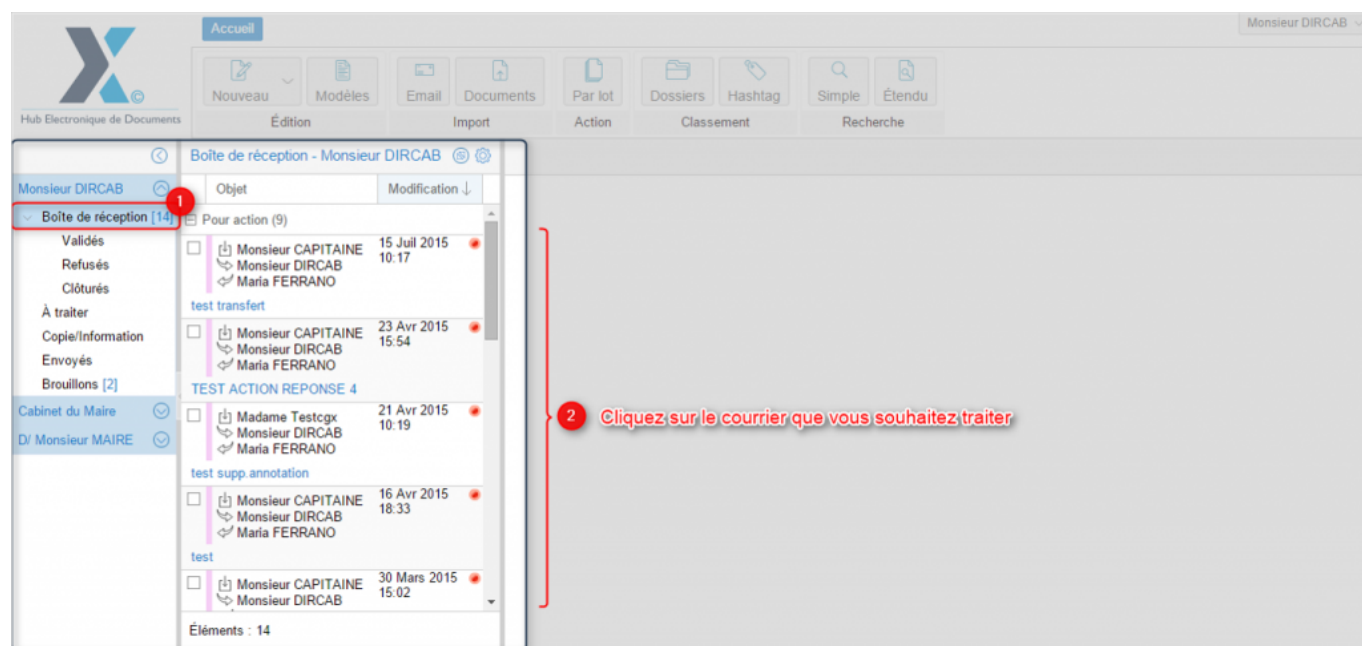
Hub Electronique de Documents

Accueil

Monsieur DIRCAB

Nouveau
Modèles
Édition

Email
Documents
Import

Par lot
Action

Dossiers
Hashtag
Classement

Simple
Étendu
Recherche

Monsieur DIRCAB
1
Boîte de réception [14]
Validés
Refusés
Clôturés
À traiter
Copie/Information
Envoyés
Brouillons [2]
Cabinet du Maire
D/ Monsieur MAIRE

Boîte de réception - Monsieur DIRCAB

| Objet | Modification ↓ |
|---|---|
| Pour action (9) | |
| Monsieur CAPITAINE Monsieur DIRCAB Maria FERRANO | 15 Juil 2015 10:17 |
| test transfert | |
| Monsieur CAPITAINE Monsieur DIRCAB Maria FERRANO | 23 Avr 2015 15:54 |
| TEST ACTION REPONSE 4 | |
| Madame Testcgx Monsieur DIRCAB Maria FERRANO | 21 Avr 2015 10:19 |
| test supp.annotation | |
| Monsieur CAPITAINE Monsieur DIRCAB Maria FERRANO | 16 Avr 2015 18:33 |
| test | |
| Monsieur CAPITAINE Monsieur DIRCAB | 30 Mars 2015 15:02 |

Éléments : 14

2 Cliquez sur le courrier que vous souhaitez traiter